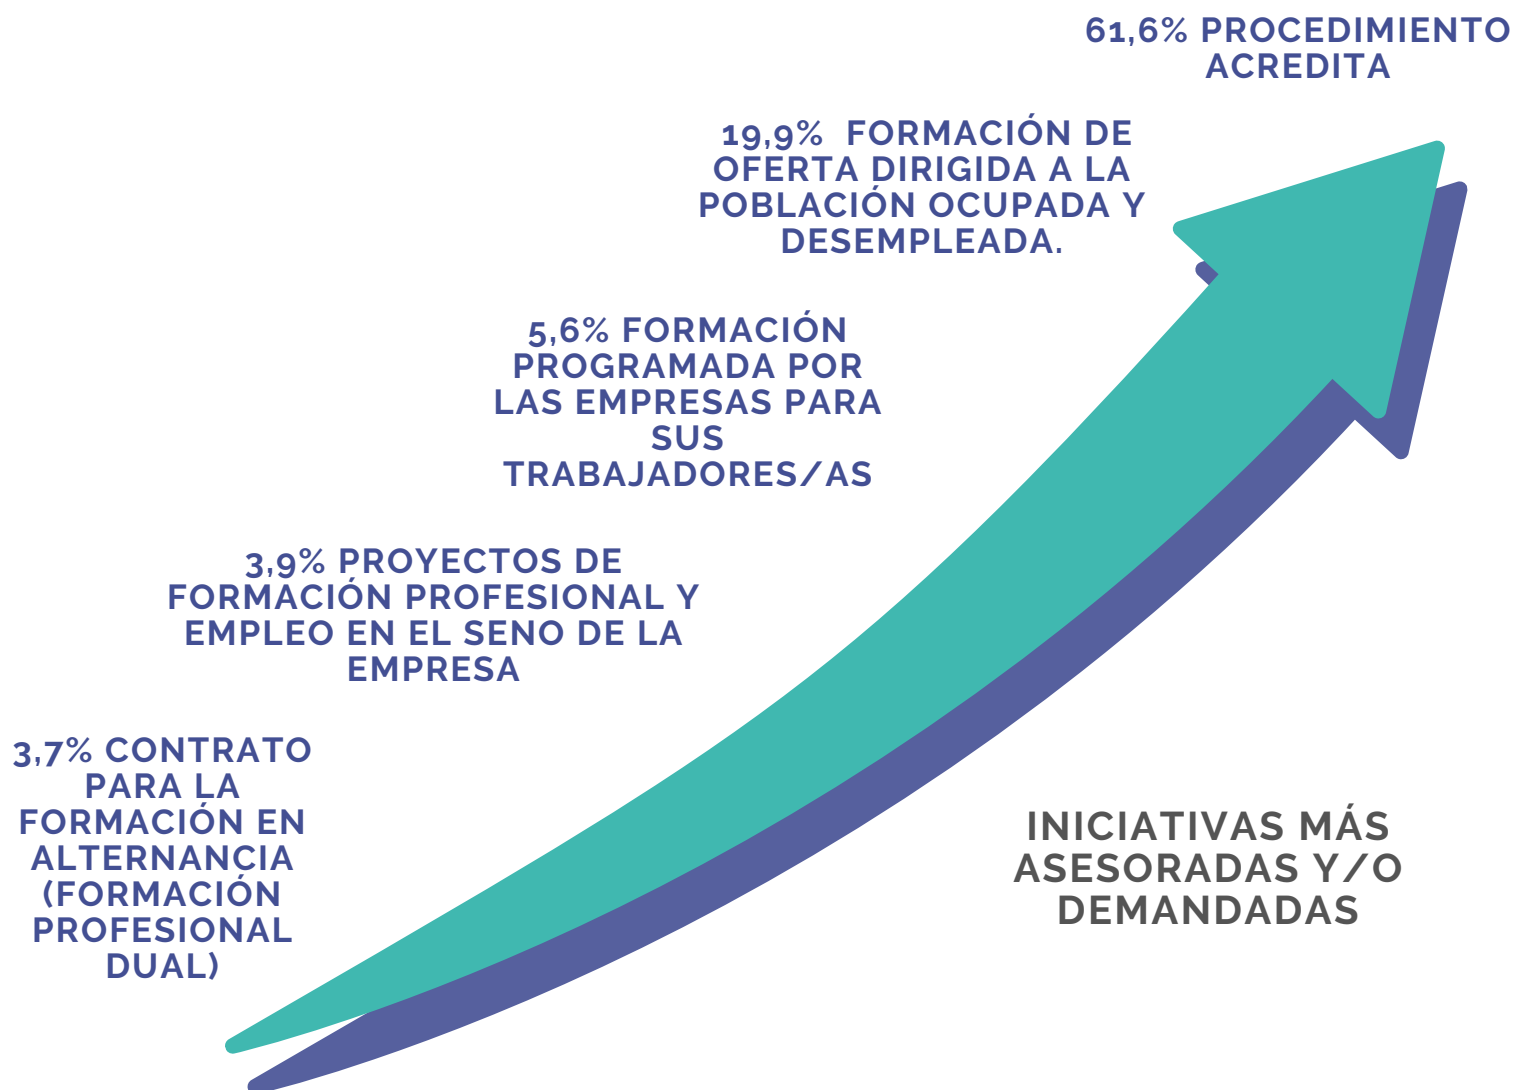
61,6% PROCEDIMIENTO ACREDITA

19,9% FORMACIÓN DE OFERTA DIRIGIDA A LA POBLACIÓN OCUPADA Y DESEMPLEADA.

5,6% FORMACIÓN PROGRAMADA POR LAS EMPRESAS PARA SUS TRABAJADORES/AS

3,9% PROYECTOS DE FORMACIÓN PROFESIONAL Y EMPLEO EN EL SENO DE LA EMPRESA

3,7% CONTRATO PARA LA FORMACIÓN EN ALTERNANCIA (FORMACIÓN PROFESIONAL DUAL)

INICIATIVAS MÁS ASESORADAS Y/O DEMANDADAS